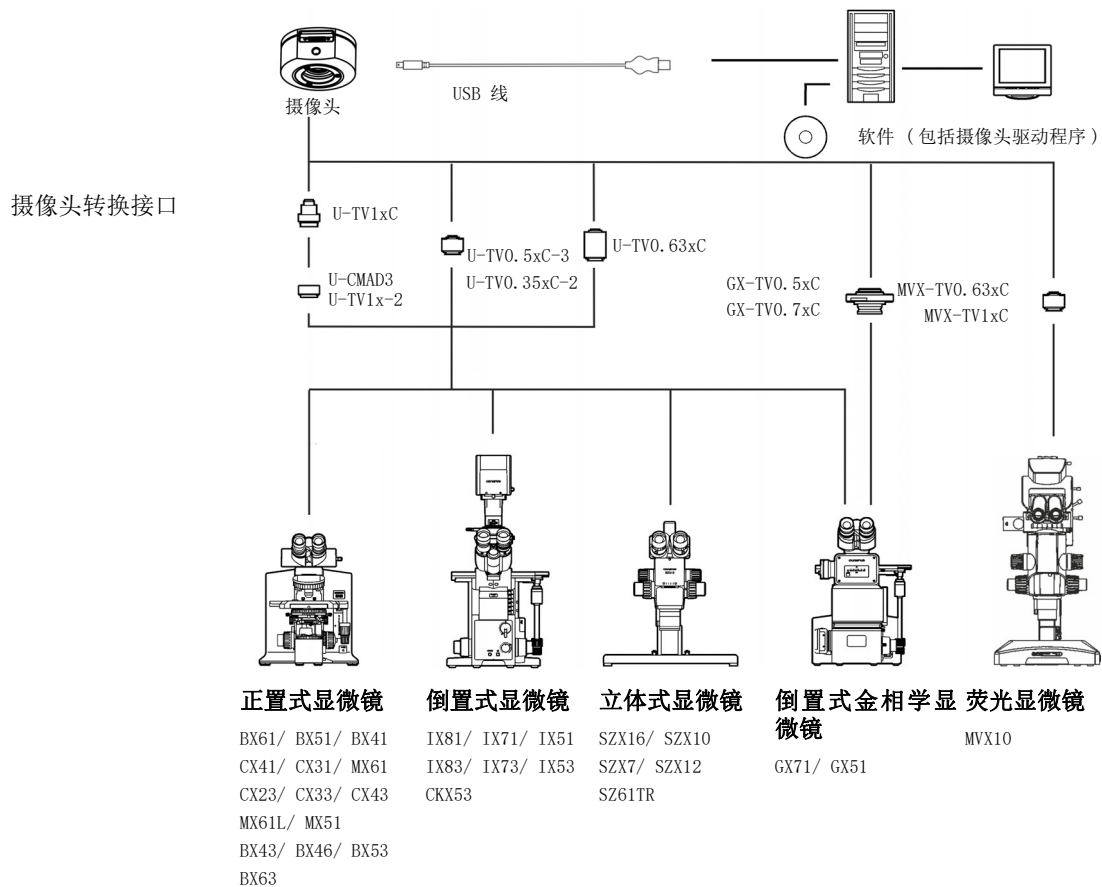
摄像头

USB 线

软件 （包括摄像头驱动程序）

摄像头转换接口

U-TV1xC

U-CMAD3
U-TV1x-2

U-TV0.5xC-3
U-TV0.35xC-2

U-TV0.63xC

GX-TV0.5xC
GX-TV0.7xC

MVX-TV0.63xC
MVX-TV1xC

正置式显微镜

BX61/ BX51/ BX41
CX41/ CX31/ MX61
CX23/ CX33/ CX43
MX61L/ MX51
BX43/ BX46/ BX53
BX63

倒置式显微镜

IX81/ IX71/ IX51
IX83/ IX73/ IX53
CKX53

立体式显微镜

SZX16/ SZX10
SZX7/ SZX12
SZ61TR

倒置式金相学显微镜

GX71/ GX51

荧光显微镜

MVX10